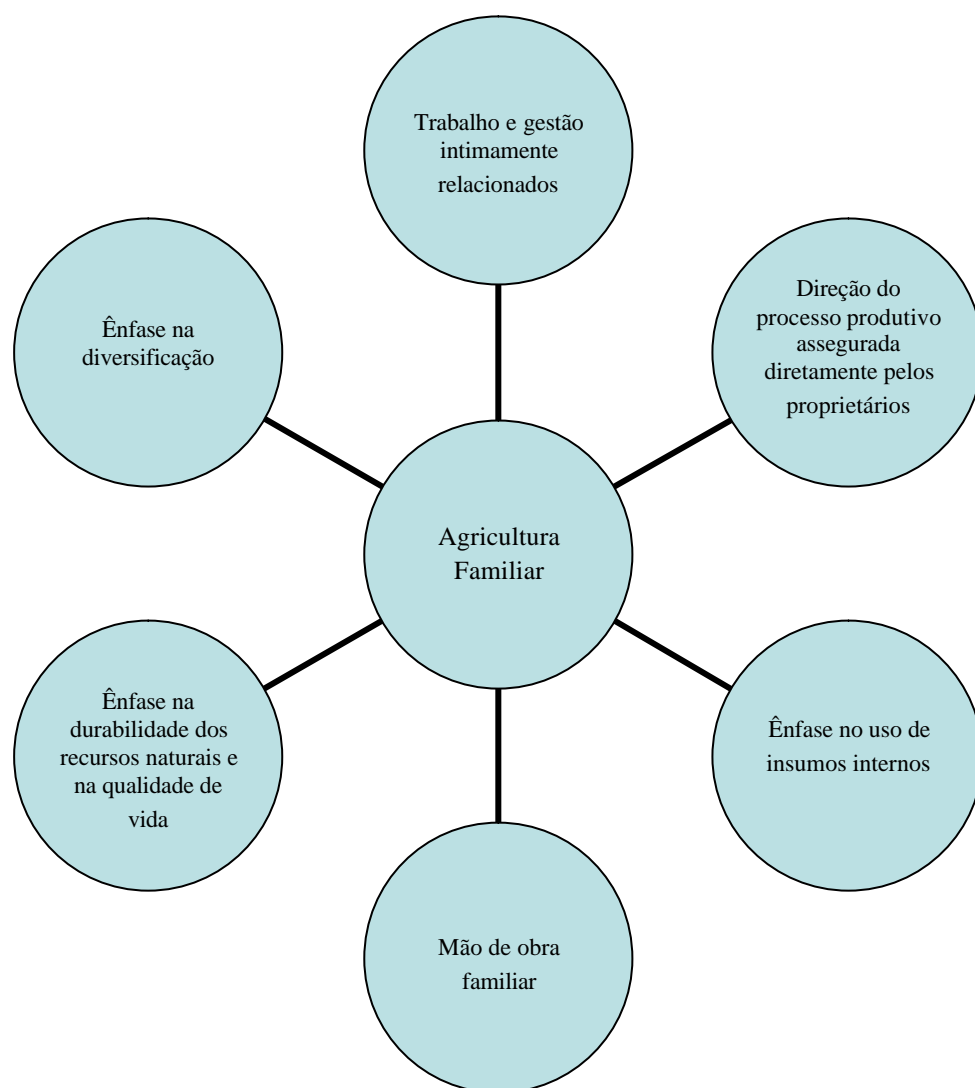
Trabalho e gestão intimamente relacionados

Ênfase na diversificação

Direção do processo produtivo assegurada diretamente pelos proprietários

Agricultura Familiar

Ênfase na durabilidade dos recursos naturais e na qualidade de vida

Ênfase no uso de insumos internos

Mão de obra familiar